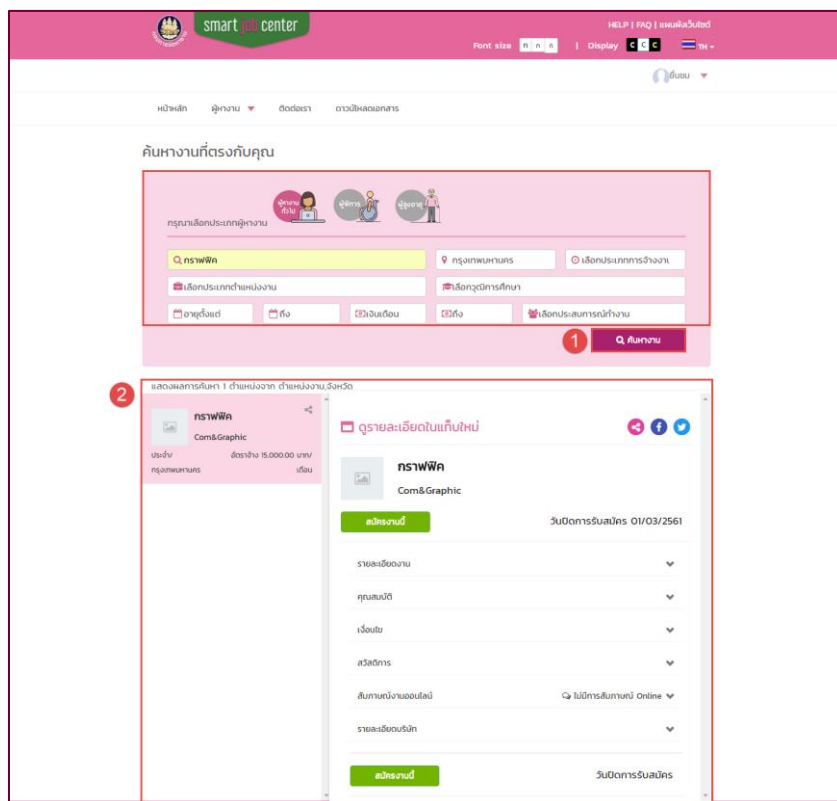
smart job center

HELP | FAQ | แผนผังเว็บไซต์

Font size ก ก ก | Display C C C TH

ขึ้นชม

หน้าหลัก ผู้หางาน ติดต่อเรา ดาวน์โหลดเอกสาร

ค้นหางานที่ตรงกับคุณ

กรุณาเลือกประเภทผู้หางาน

ผู้หางานทั่วไป ผู้พิการ ผู้สูงอายุ

กราฟฟิค

กรุงเทพมหานคร

เลือกประเภทการจ้างงา

เลือกประเภทตำแหน่งงาน

เลือกวุฒิการศึกษา

อายุตั้งแต่

ถึง

เงินเดือน

ถึง

เลือกประสบการณ์ทำงาน

1

ค้นหางาน

2

แสดงผลการค้นหา 1 ตำแหน่งจาก ตำแหน่งงาน,จังหวัด

กราฟฟิค

Com&Graphic

ประจำ/ อัตราจ้าง 15,000.00 บาท/

กรุงเทพมหานคร เดือน

ดูรายละเอียดในแท็บใหม่

กราฟฟิค

Com&Graphic

สมัครงานนี้

วันปิดการรับสมัคร 01/03/2561

รายละเอียดงาน

คุณสมบัติ

เงื่อนไข

สวัสดิการ

สัมภาษณ์งานออนไลน์

ไม่มีการสัมภาษณ์ Online

รายละเอียดบริษัท

สมัครงานนี้

วันปิดการรับสมัคร